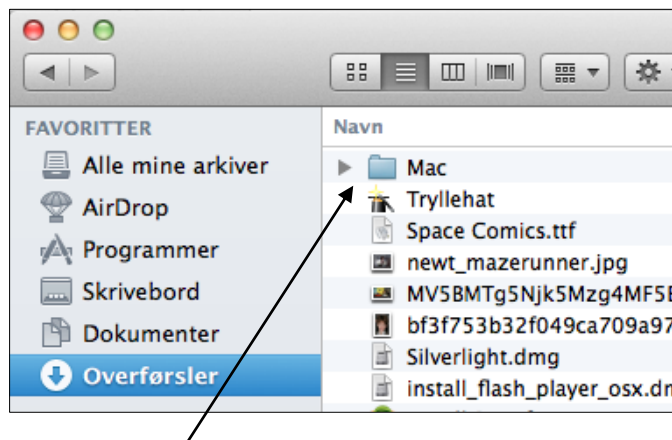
FAVORITTER

Alle mine arkiver

AirDrop

Programmer

Skrivebord

Dokumenter

Overførsler

Navn

Mac

Tryllehat

Space Comics.ttf

newt_mazerunner.jpg

MV5BMTg5Njk5Mzg4MF5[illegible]

bf3f753b32f049ca709a97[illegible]

Silverlight.dmg

install_flash_player_osx.d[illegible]